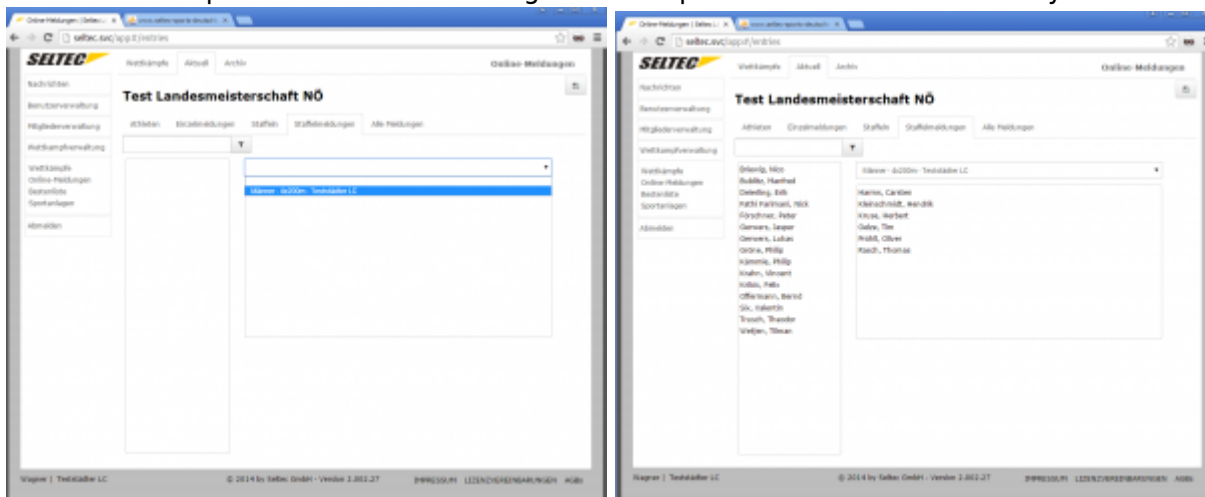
Online-Meldungen | Seltec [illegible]

seltec.svc/app#/entries

SELTEC

Wettkämpfe Aktuell Archiv

Online-Meldungen

Nachrichten

Benutzerverwaltung

Mitgliederverwaltung

Wettkampfverwaltung

Wettkämpfe
Online-Meldungen
Bestenliste
Sportanlagen

Abmelden

Test Landesmeisterschaft NÖ

Athleten Einzelmeldungen Staffeln Staffelmeldungen Alle Meldungen

Männer - 4x200m - Testställer LC

Wagner | Testställer LC

© 2014 by Seltec GmbH - Version 1.002.27

IMPRESSUM LIZENZVEREINBARUNGEN AGBs

Online-Meldungen | Seltec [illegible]

seltec.svc/app#/entries

SELTEC

Wettkämpfe Aktuell Archiv

Online-Meldungen

Nachrichten

Benutzerverwaltung

Mitgliederverwaltung

Wettkampfverwaltung

Wettkämpfe
Online-Meldungen
Bestenliste
Sportanlagen

Abmelden

Test Landesmeisterschaft NÖ

Athleten Einzelmeldungen Staffeln Staffelmeldungen Alle Meldungen

Männer - 4x200m - Testställer LC

Brknig, Nico
Bohle, Manfred
Deteling, Erik
Fethi Farimani, Nick
Förschner, Peter
Gerwers, Jasper
Gerwers, Lukas
Grone, Philip
Kämmle, Philip
Krahn, Vincent
Kolbas, Felix
Offermann, Bernd
Six, Valentin
Trausch, Theodor
Welpen, Tilman

Harms, Carsten
Kleinschmidt, Hendrik
Kruse, Herbert
Gabe, Tim
Fröhl, Oliver
Rasch, Thomas

Wagner | Testställer LC

© 2014 by Seltec GmbH - Version 1.002.27

IMPRESSUM LIZENZVEREINBARUNGEN AGBs